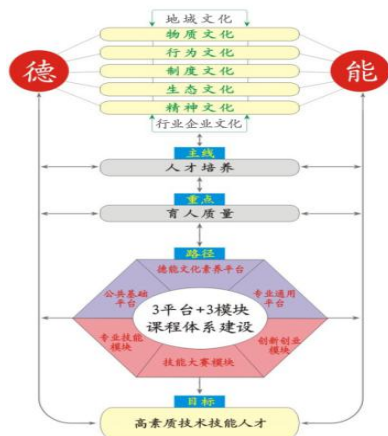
地域文化
物质文化
行为文化
制度文化
生态文化
精神文化
行业企业文化

德

能

主线
人才培养
重点
育人质量
路径
德能文化素养平台
公共基础平台
专业通用平台
3平台+3模块
课程体系建设
专业技能模块
创新创业模块
技能大赛模块
目标
高素质技术技能人才